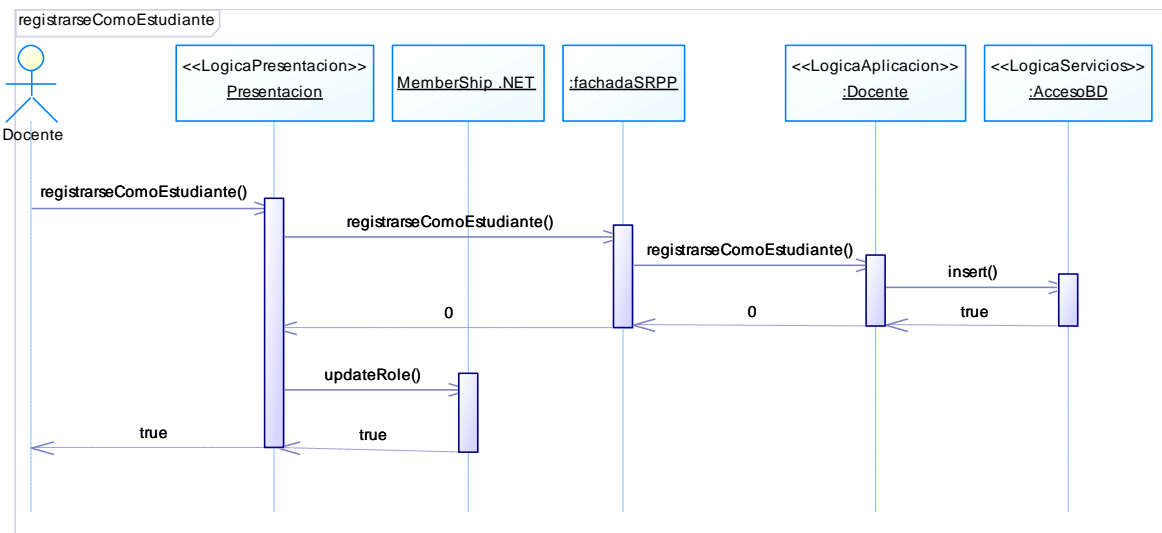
registrarseComoEstudiante

Docente

<<LogicaPresentacion>>
Presentacion

MemberShip .NET

:fachadaSRPP

<<LogicaAplicacion>>
:Docente

<<LogicaServicios>>
:AccesoBD

registrarseComoEstudiante()

registrarseComoEstudiante()

registrarseComoEstudiante()

insert()

0

0

true

updateRole()

true

true